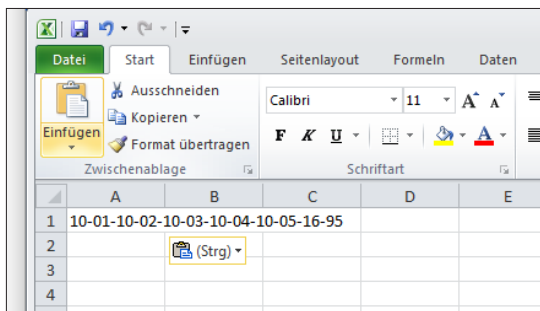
Datei Start Einfügen Seitenlayout Formeln Daten

Einfügen
Ausschneiden
Kopieren
Format übertragen
Zwischenablage

Calibri 11
A A
F K U
A
Schriftart

| | A | B | C | D | E |
|---|---|---|---|---|---|
| 1 | 10-01-10-02-10-03-10-04-10-05-16-95 | | | | |
| 2 | | (Strg) | | | |
| 3 | | | | | |
| 4 | | | | | |
| 5 | | | | | |